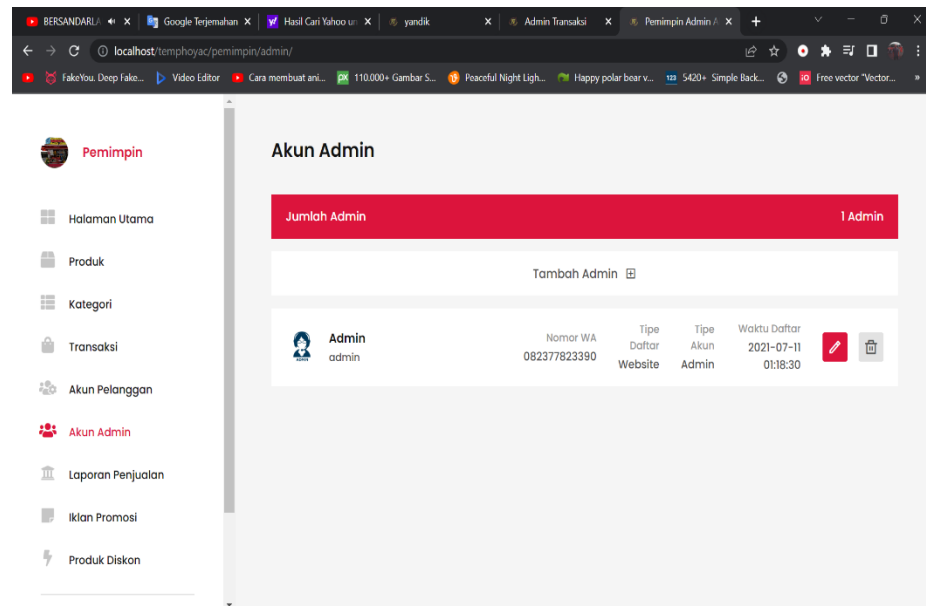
BERSANDARLA × | Google Terjemahan × | Hasil Cari Yahoo ur × | yandik × | Admin Transaksi × | Pemimpin Admin A × | +

localhost/temphoyac/pemimpin/admin/

FakeYou. Deep Fake... | Video Editor | Cara membuat ani... | 110.000+ Gambar S... | Peaceful Night Ligh... | Happy polar bear v... | 5420+ Simple Back... | Free vector "Vector...

Pemimpin

Halaman Utama

Produk

Kategori

Transaksi

Akun Pelanggan

Akun Admin

Laporan Penjualan

Iklan Promosi

Produk Diskon

Akun Admin

Jumlah Admin | 1 Admin

Tambah Admin ⊞

Admin
admin

Nomor WA
082377823390

Tipe Daftar
Website

Tipe Akun
Admin

Waktu Daftar
2021-07-11
01:18:30